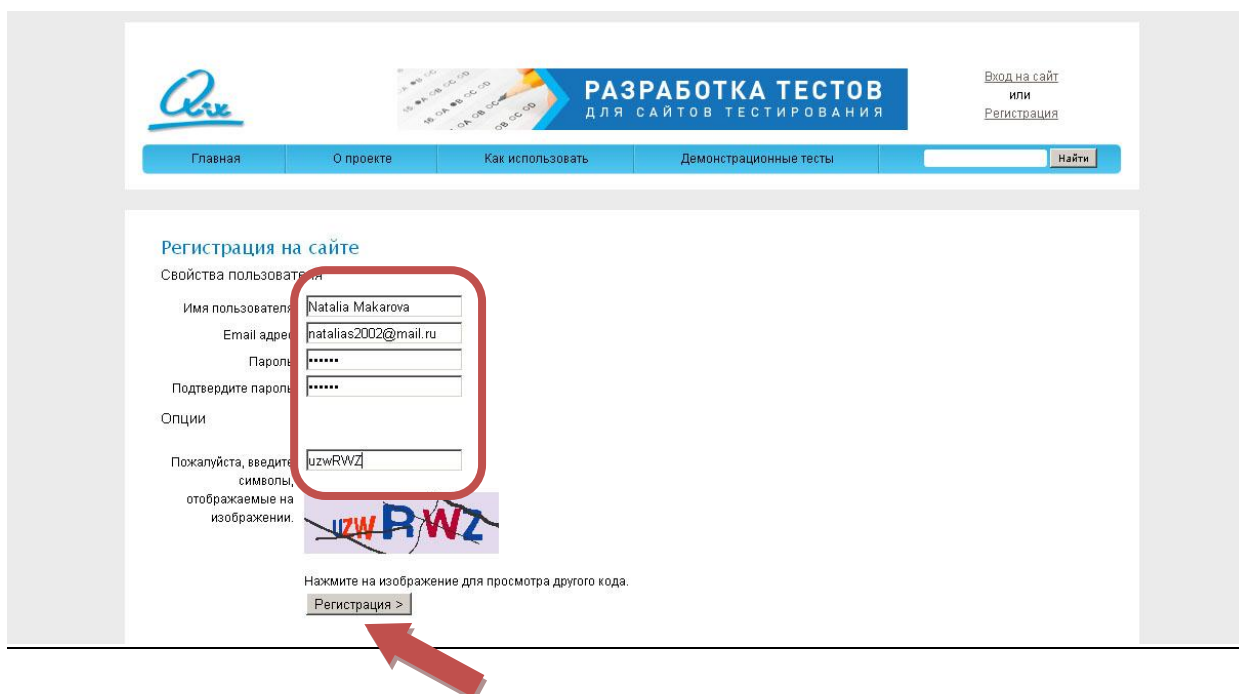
Qix

РАЗРАБОТКА ТЕСТОВ
ДЛЯ САЙТОВ ТЕСТИРОВАНИЯ

Вход на сайт
или
Регистрация

Главная | О проекте | Как использовать | Демонстрационные тесты | Найти

Регистрация на сайте
Свойства пользоват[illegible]

Имя пользователя: Natalia Makarova
Email адре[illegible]: natalias2002@mail.ru
Пароль: ••••••
Подтвердите пароль: ••••••

Опции

Пожалуйста, введите символы, отображаемые на изображении. uzwRWZ

uzwRWZ

Нажмите на изображение для просмотра другого кода.
Регистрация >